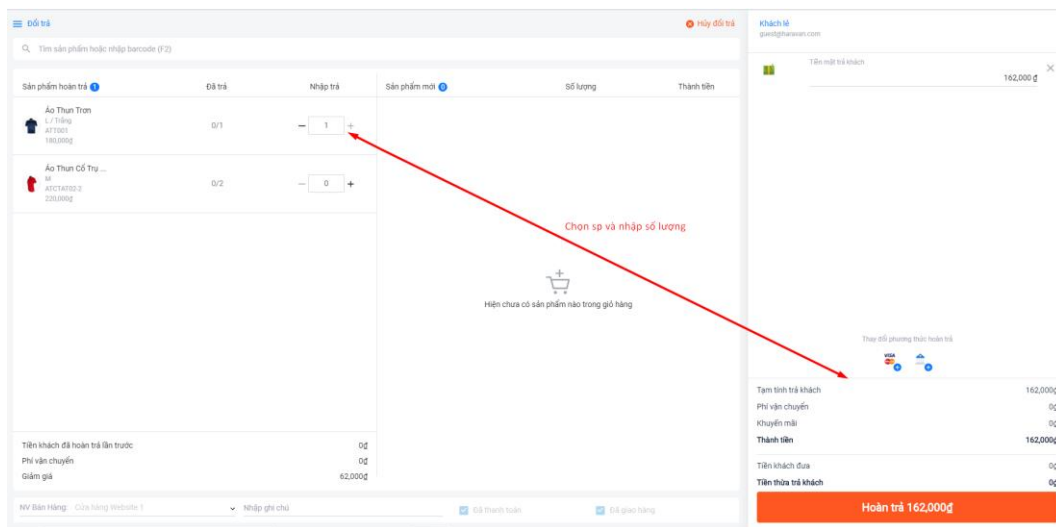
Đổi trả

Hủy đổi trả

Tìm sản phẩm hoặc nhập barcode (F2)

| Sản phẩm hoàn trả 1 | Đã trả | Nhập trả |
|---|---|---|
| Áo Thun Trơn L / Trắng ATT001 180,000₫ | 0/1 | 1 |
| Áo Thun Cổ Trụ ... M ATCTAT02-2 220,000₫ | 0/2 | 0 |

| Sản phẩm mới 0 | Số lượng | Thành tiền |
|---|---|---|

Chọn sp và nhập số lượng

Hiện chưa có sản phẩm nào trong giỏ hàng

Tiền khách đã hoàn trả lần trước 0₫
Phí vận chuyển 0₫
Giảm giá 62,000₫

NV Bán Hàng: Cửa hàng Website 1
Nhập ghi chú
Đã thanh toán
Đã giao hàng

Khách lẻ
guest@haravan.com

Tiền mặt trả khách
162,000 ₫

Thay đổi phương thức hoàn trả

Tạm tính trả khách 162,000₫
Phí vận chuyển 0₫
Khuyến mãi 0₫
Thành tiền 162,000₫

Tiền khách đưa 0₫
Tiền thừa trả khách 0₫

Hoàn trả 162,000₫